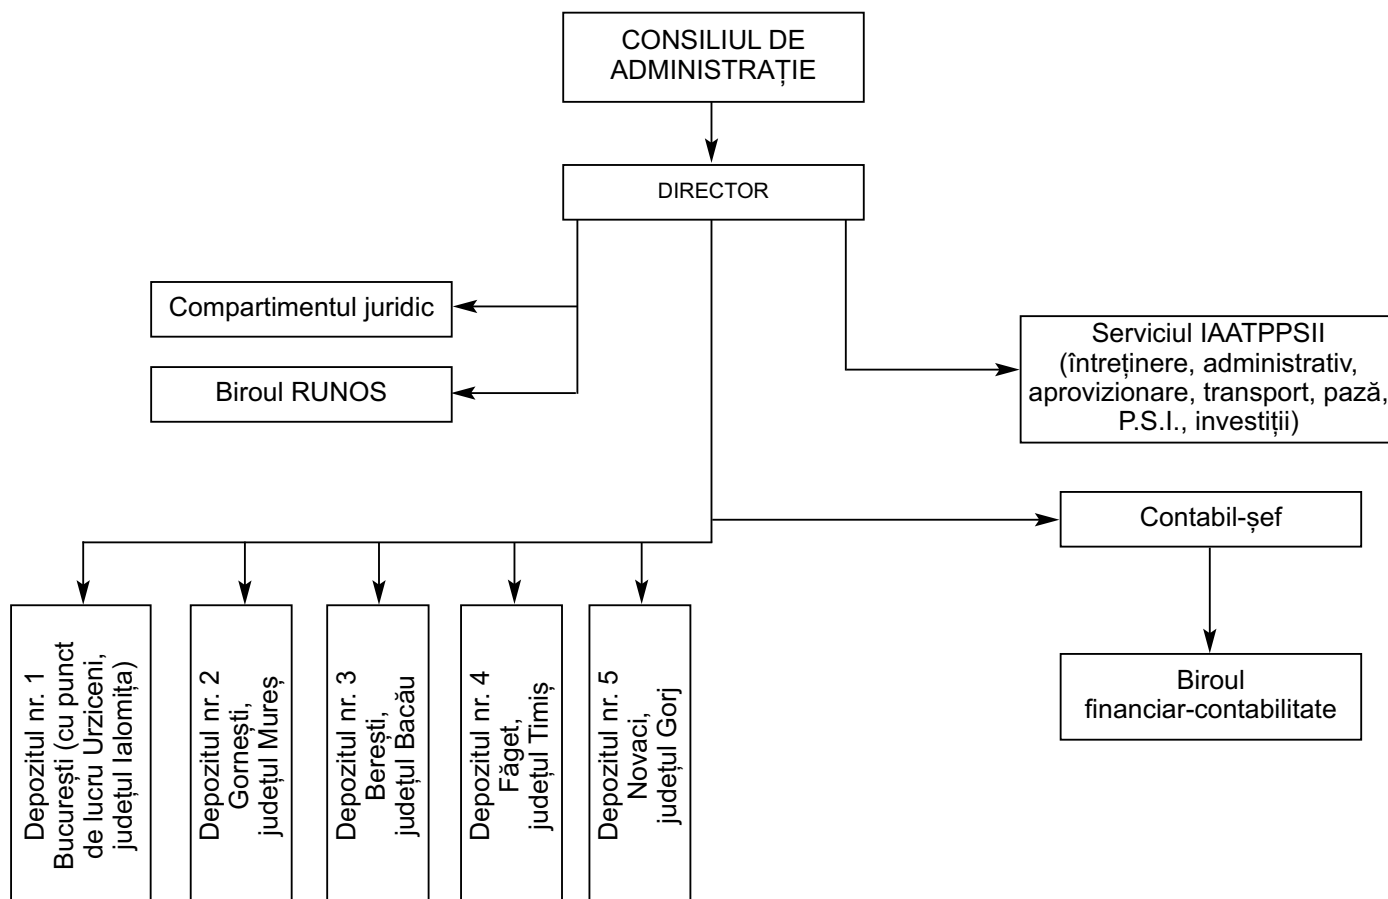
CONSILIUL DE ADMINISTRAȚIE

DIRECTOR

Compartimentul juridic

Biroul RUNOS

Serviciul IAATPPSII (întreținere, administrativ, aprovizionare, transport, pază, P.S.I., investiții)

Contabil-șef

Biroul financiar-contabilitate

Depozitul nr. 1 București (cu punct de lucru Urziceni, județul Ialomița)

Depozitul nr. 2 Gornești, județul Mureș

Depozitul nr. 3 Berești, județul Bacău

Depozitul nr. 4 Făget, județul Timiș

Depozitul nr. 5 Novaci, județul Gorj